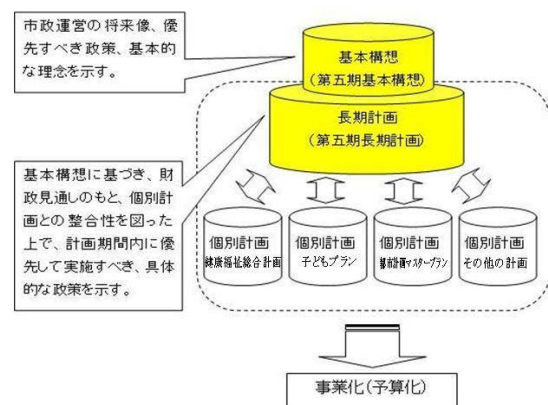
市政運営の将来像、優先すべき政策、基本的な理念を示す。

基本構想
（第五期基本構想）

長期計画
（第五期長期計画）

基本構想に基づき、財政見通しのもと、個別計画との整合性を図った上で、計画期間内に優先して実施すべき、具体的な政策を示す。

個別計画
健康福祉総合計画

個別計画
子どもプラン

個別計画
都市計画マスタープラン

個別計画
その他の計画

事業化（予算化）